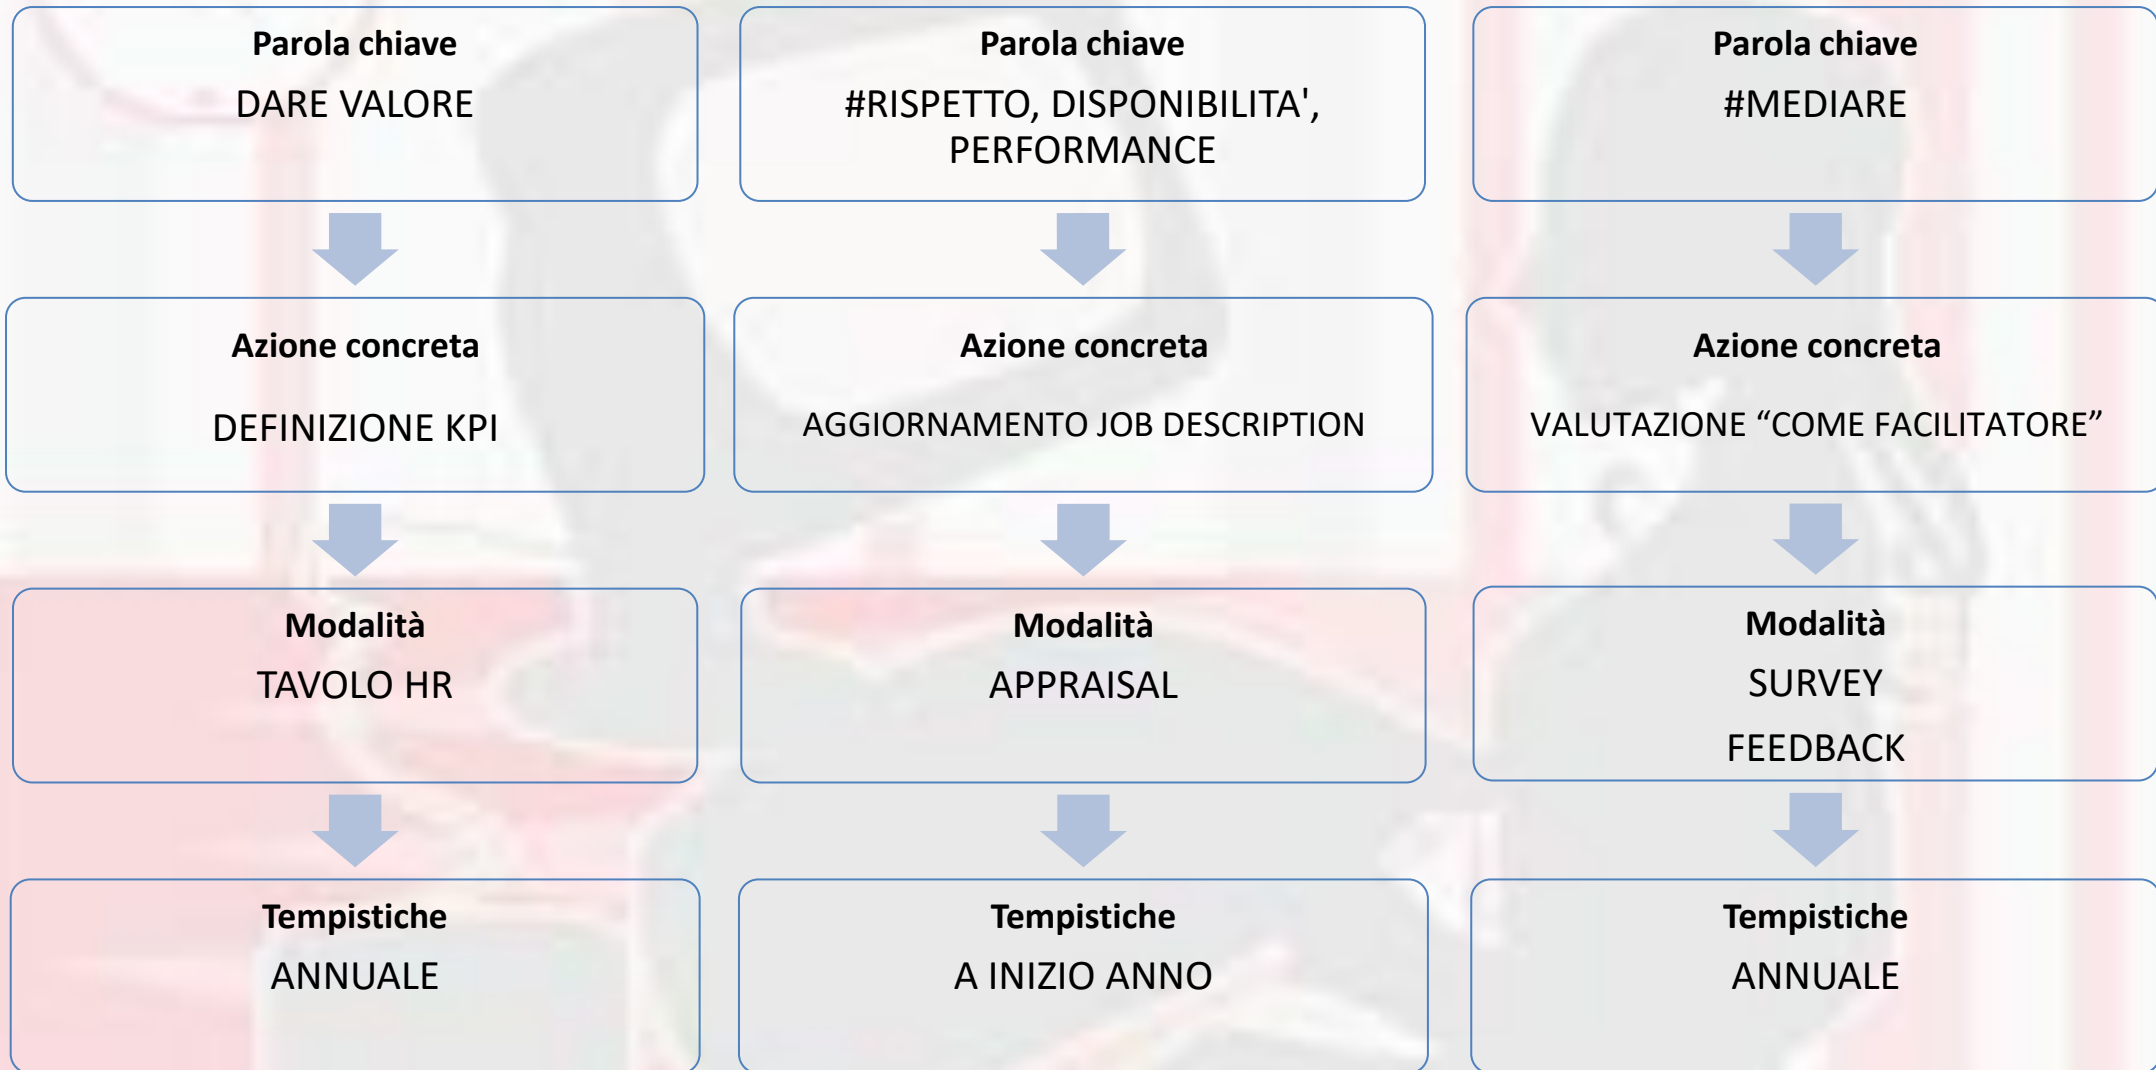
Parola chiave
DARE VALORE

Azione concreta
DEFINIZIONE KPI

Modalità
TAVOLO HR

Tempistiche
ANNUALE

Parola chiave
#RISPETTO, DISPONIBILITA', PERFORMANCE

Azione concreta
AGGIORNAMENTO JOB DESCRIPTION

Modalità
APPRAISAL

Tempistiche
A INIZIO ANNO

Parola chiave
#MEDIARE

Azione concreta
VALUTAZIONE “COME FACILITATORE”

Modalità
SURVEY
FEEDBACK

Tempistiche
ANNUALE